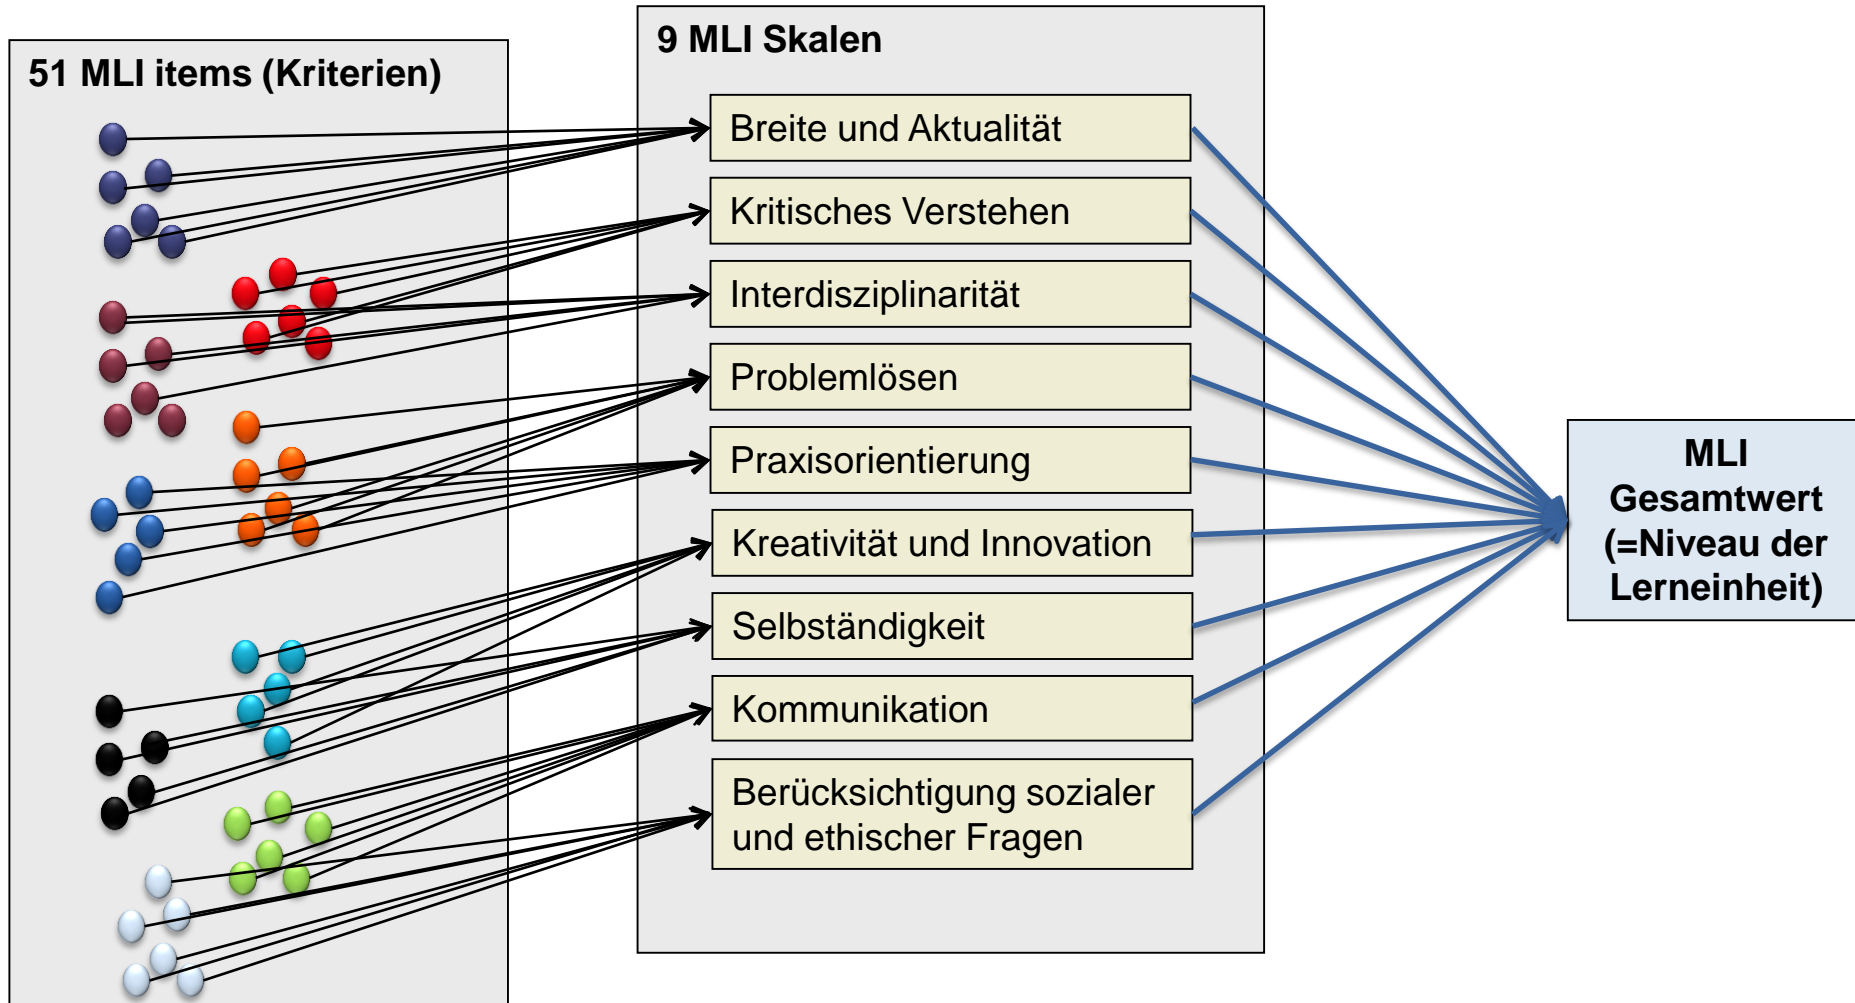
51 MLI items (Kriterien)

9 MLI Skalen

Breite und Aktualität

Kritisches Verstehen

Interdisziplinarität

Problemlösen

Praxisorientierung

Kreativität und Innovation

Selbständigkeit

Kommunikation

Berücksichtigung sozialer und ethischer Fragen

MLI Gesamtwert (=Niveau der Lerneinheit)